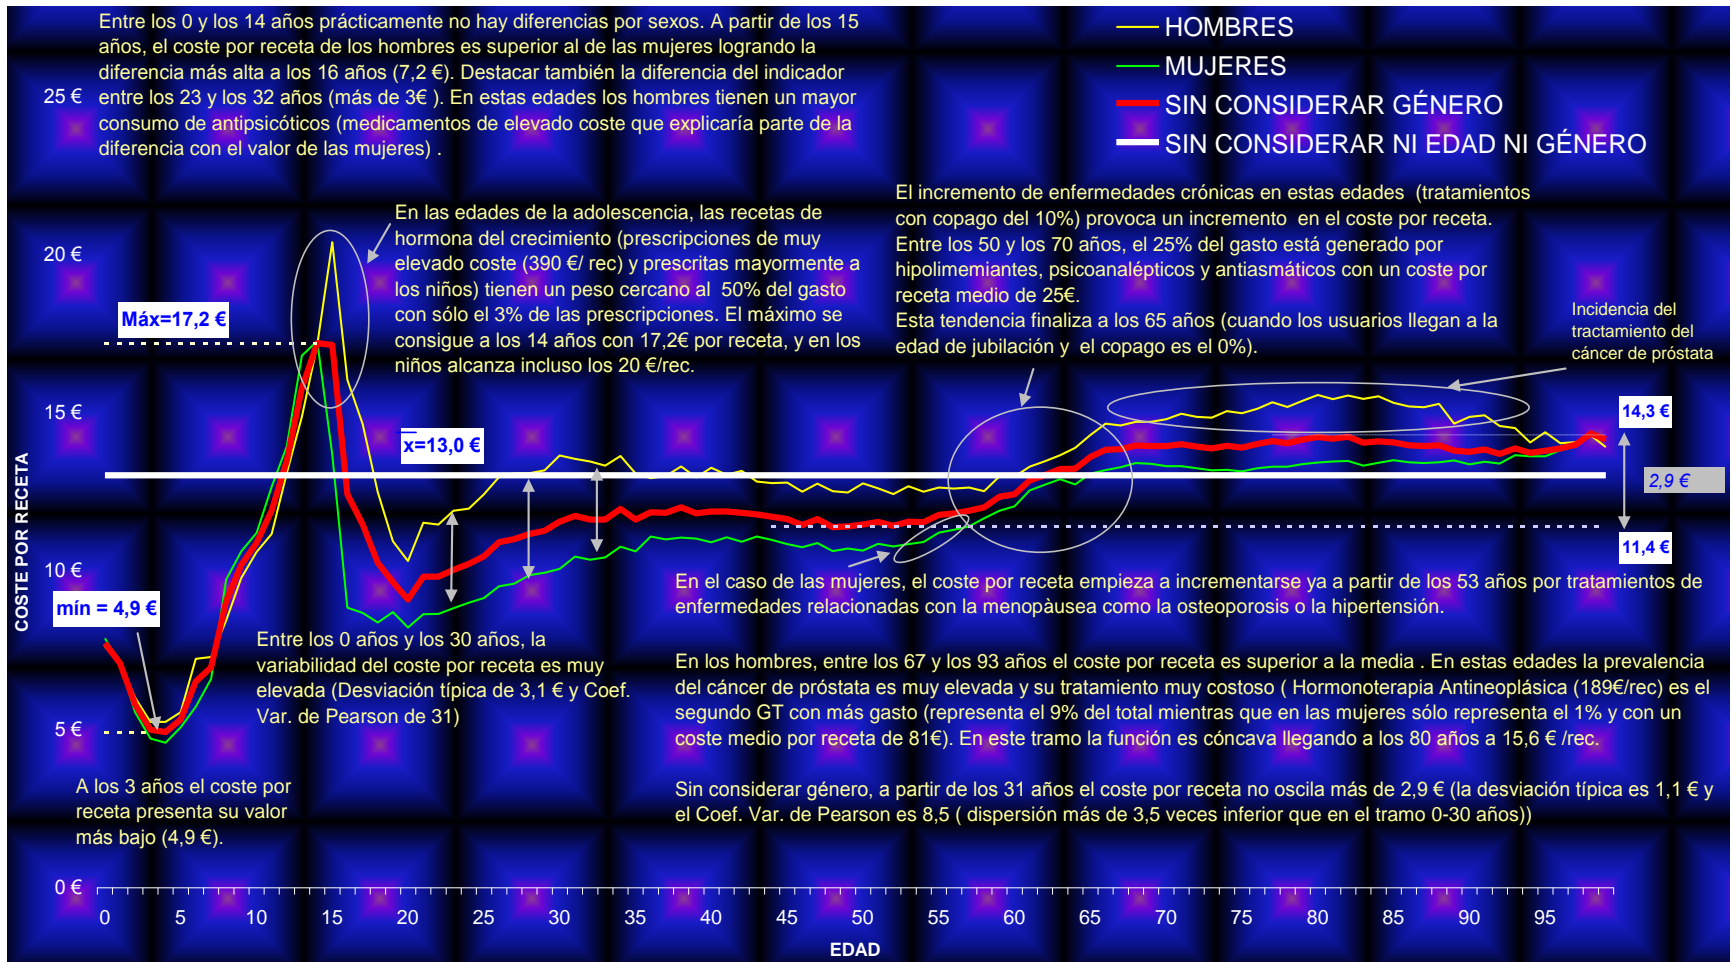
Entre los 0 y los 14 años prácticamente no hay diferencias por sexos. A partir de los 15 años, el coste por receta de los hombres es superior al de las mujeres logrando la diferencia más alta a los 16 años (7,2 €). Destacar también la diferencia del indicador entre los 23 y los 32 años (más de 3€ ). En estas edades los hombres tienen un mayor consumo de antipsicóticos (medicamentos de elevado coste que explicaría parte de la diferencia con el valor de las mujeres) .

HOMBRES
MUJERES
SIN CONSIDERAR GÉNERO
SIN CONSIDERAR NI EDAD NI GÉNERO

25 €
20 €
15 €
10 €
5 €
0 €

COSTE POR RECETA

En las edades de la adolescencia, las recetas de hormona del crecimiento (prescripciones de muy elevado coste (390 €/ rec) y prescritas mayormente a los niños) tienen un peso cercano al 50% del gasto con sólo el 3% de las prescripciones. El máximo se consigue a los 14 años con 17,2€ por receta, y en los niños alcanza incluso los 20 €/rec.

El incremento de enfermedades crónicas en estas edades (tratamientos con copago del 10%) provoca un incremento en el coste por receta. Entre los 50 y los 70 años, el 25% del gasto está generado por hipolimemiantes, psicoanalépticos y antiasmáticos con un coste por receta medio de 25€.
Esta tendencia finaliza a los 65 años (cuando los usuarios llegan a la edad de jubilación y el copago es el 0%).

Incidencia del tractamiento del cáncer de próstata

Máx=17,2 €

$\overline{x}$=13,0 €

14,3 €

2,9 €

11,4 €

mín = 4,9 €

En el caso de las mujeres, el coste por receta empieza a incrementarse ya a partir de los 53 años por tratamientos de enfermedades relacionadas con la menopàusea como la osteoporosis o la hipertensión.

Entre los 0 años y los 30 años, la variabilidad del coste por receta es muy elevada (Desviación típica de 3,1 € y Coef. Var. de Pearson de 31)

En los hombres, entre los 67 y los 93 años el coste por receta es superior a la media . En estas edades la prevalencia del cáncer de próstata es muy elevada y su tratamiento muy costoso ( Hormonoterapia Antineoplásica (189€/rec) es el segundo GT con más gasto (representa el 9% del total mientras que en las mujeres sólo representa el 1% y con un coste medio por receta de 81€). En este tramo la función es cóncava llegando a los 80 años a 15,6 € /rec.

A los 3 años el coste por receta presenta su valor más bajo (4,9 €).

Sin considerar género, a partir de los 31 años el coste por receta no oscila más de 2,9 € (la desviación típica es 1,1 € y el Coef. Var. de Pearson es 8,5 ( dispersión más de 3,5 veces inferior que en el tramo 0-30 años))

0 5 10 15 20 25 30 35 40 45 50 55 60 65 70 75 80 85 90 95

EDAD